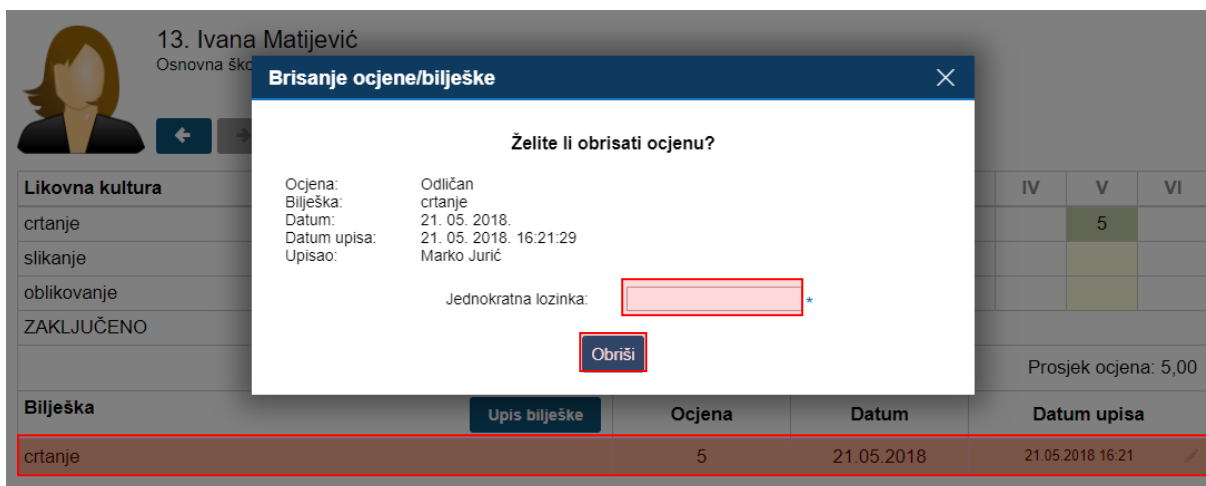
13. Ivana Matijević
Osnovna šk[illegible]

Likovna kultura
crtanje
slikanje
oblikovanje
ZAKLJUČENO

IV V VI
5

Brisanje ocjene/bilješke

Želite li obrisati ocjenu?

Ocjena: Odličan
Bilješka: crtanje
Datum: 21. 05. 2018.
Datum upisa: 21. 05. 2018. 16:21:29
Upisao: Marko Jurić

Jednokratna lozinka: *

Obriši

Prosjek ocjena: 5,00

| Bilješka | Upis bilješke | Ocjena | Datum | Datum upisa |
|---|---|---|---|---|
| crtanje | | 5 | 21.05.2018 | 21.05.2018 16:21 |